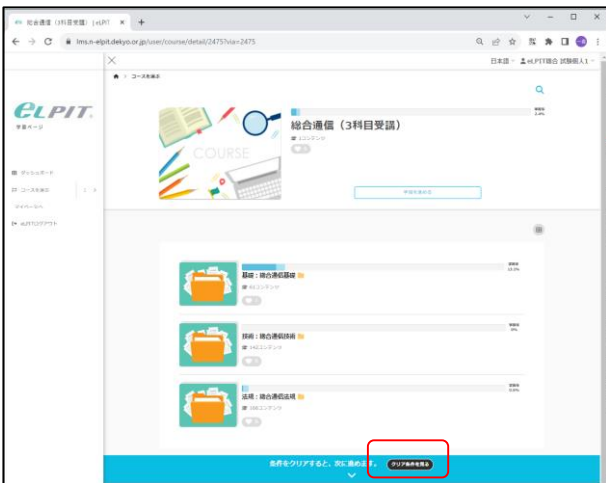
総合通信（3科目受講）| eLPIT ×  +

lms.n-elpit.dekyo.or.jp/user/course/detail/2475?isa=2475

日本語  eLPIT総合 試験個人1

コース詳細

eLPIT
学習ページ

ダッシュボード
コースを探す
eLPITからログアウト

総合通信（3科目受講）
学習進捗
2.4%

COURSE

学習を始める

基礎：総合通信基礎
13.3%

技術：総合通信技術
0%

法規：総合通信法規
0.0%

条件をクリアすると、次に進めます。 クリア条件を見る